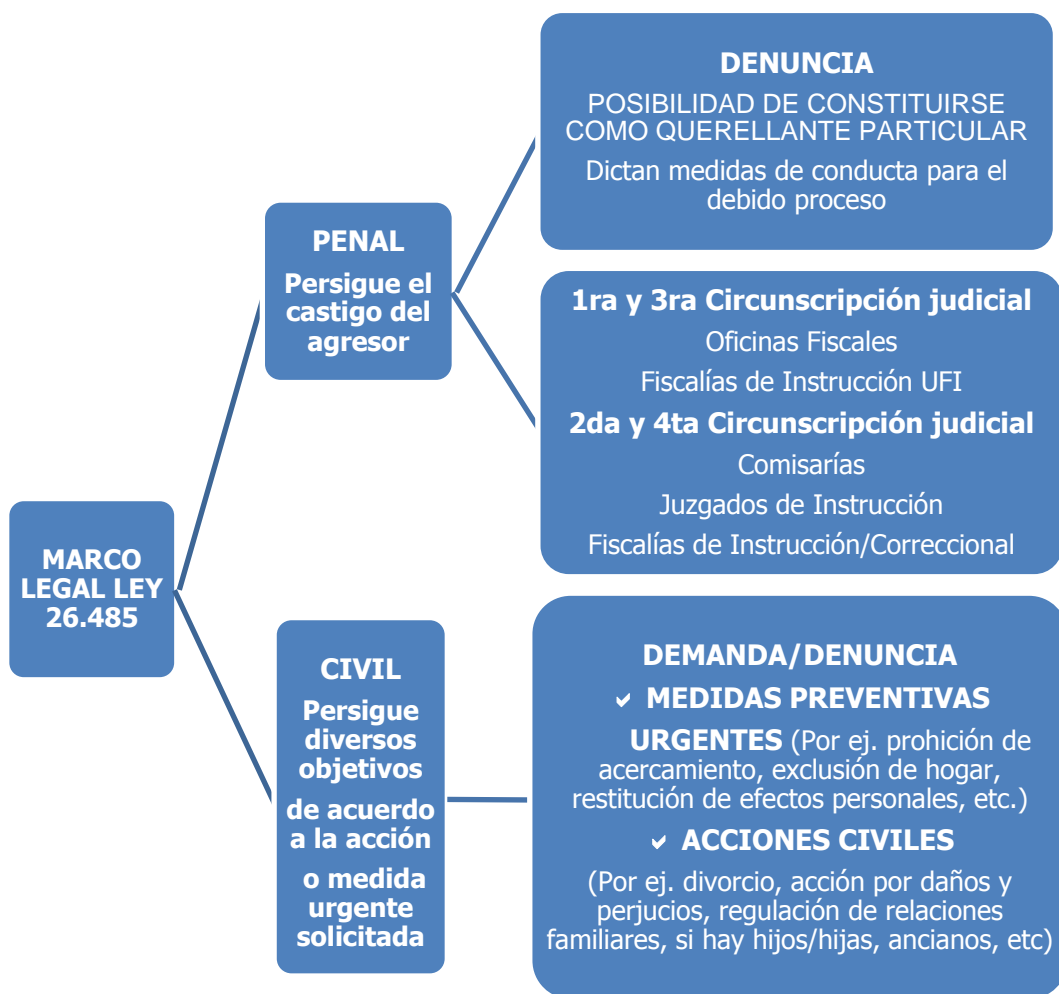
MARCO LEGAL LEY 26.485

PENAL
Persigue el castigo del agresor

DENUNCIA
POSIBILIDAD DE CONSTITUIRSE COMO QUERELLANTE PARTICULAR
Dictan medidas de conducta para el debido proceso

1ra y 3ra Circunscripción judicial
Oficinas Fiscales
Fiscalías de Instrucción UFI
2da y 4ta Circunscripción judicial
Comisarías
Juzgados de Instrucción
Fiscalías de Instrucción/Correccional

CIVIL
Persigue diversos objetivos
de acuerdo a la acción
o medida urgente solicitada

DEMANDA/DENUNCIA
✓ MEDIDAS PREVENTIVAS URGENTES (Por ej. prohición de acercamiento, exclusión de hogar, restitución de efectos personales, etc.)
✓ ACCIONES CIVILES
(Por ej. divorcio, acción por daños y perjucios, regulación de relaciones familiares, si hay hijos/hijas, ancianos, etc)